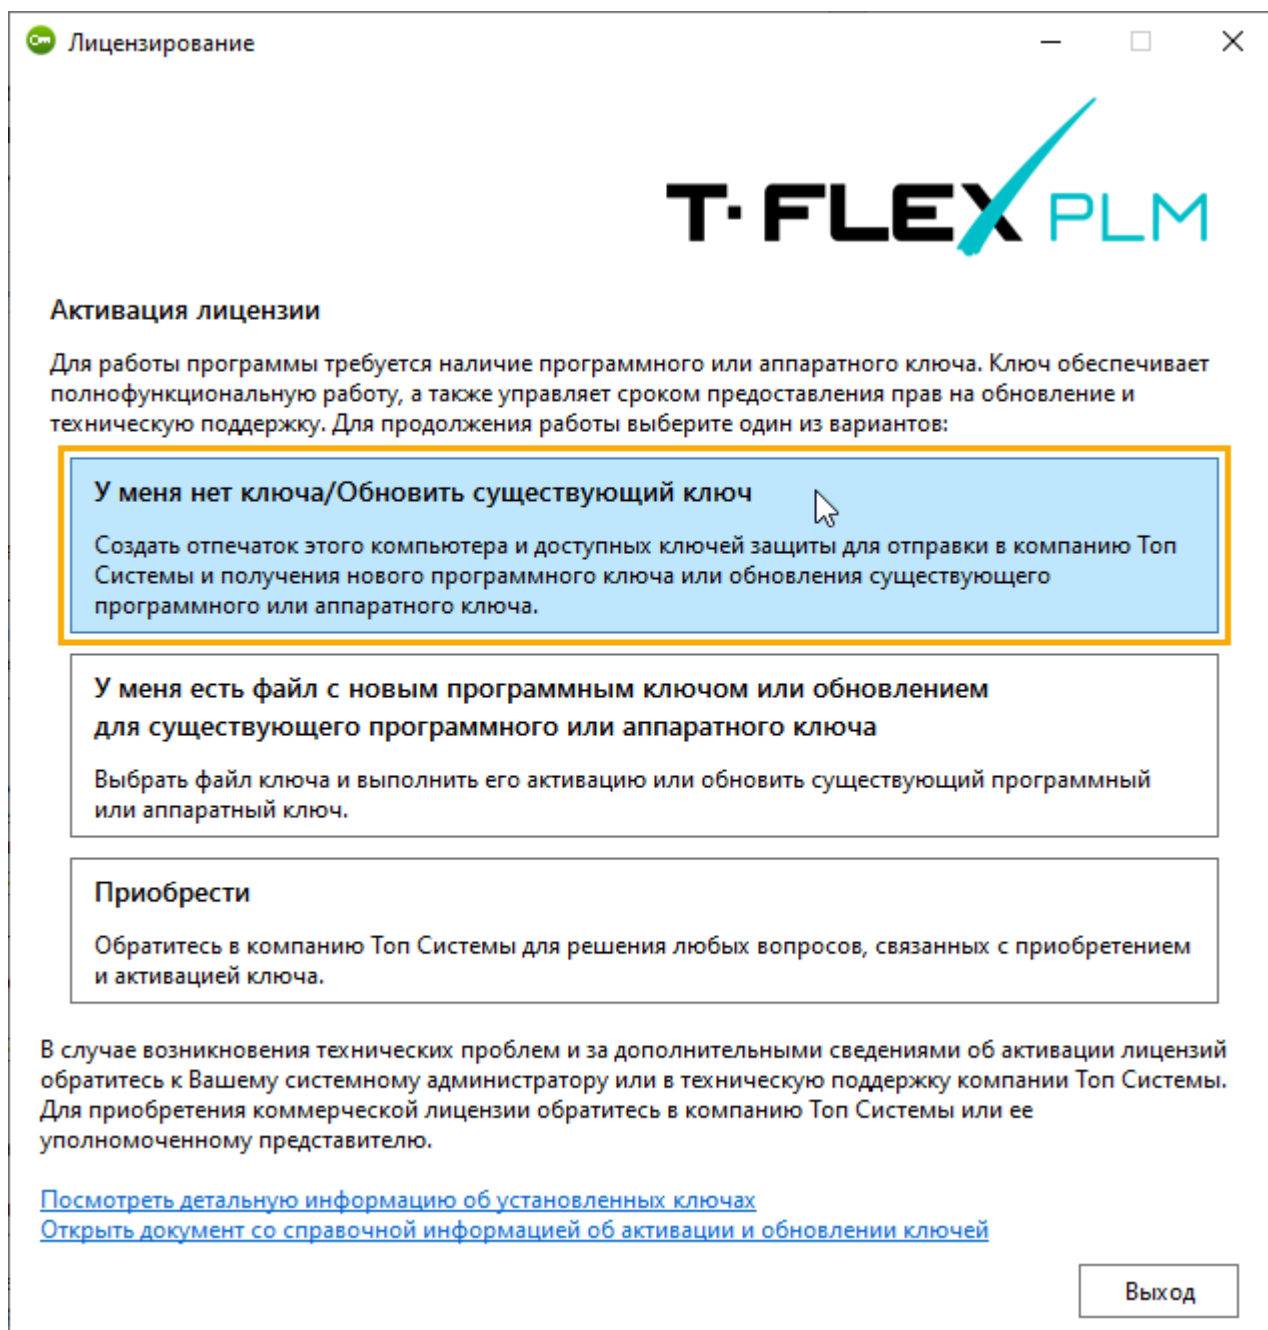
Лицензирование

T·FLEX PLM

Активация лицензии

Для работы программы требуется наличие программного или аппаратного ключа. Ключ обеспечивает полнофункциональную работу, а также управляет сроком предоставления прав на обновление и техническую поддержку. Для продолжения работы выберите один из вариантов:

У меня нет ключа/Обновить существующий ключ

Создать отпечаток этого компьютера и доступных ключей защиты для отправки в компанию Топ Системы и получения нового программного ключа или обновления существующего программного или аппаратного ключа.

У меня есть файл с новым программным ключом или обновлением для существующего программного или аппаратного ключа

Выбрать файл ключа и выполнить его активацию или обновить существующий программный или аппаратный ключ.

Приобрести

Обратитесь в компанию Топ Системы для решения любых вопросов, связанных с приобретением и активацией ключа.

В случае возникновения технических проблем и за дополнительными сведениями об активации лицензий обратитесь к Вашему системному администратору или в техническую поддержку компании Топ Системы. Для приобретения коммерческой лицензии обратитесь в компанию Топ Системы или ее уполномоченному представителю.

Посмотреть детальную информацию об установленных ключах
Открыть документ со справочной информацией об активации и обновлении ключей

Выход